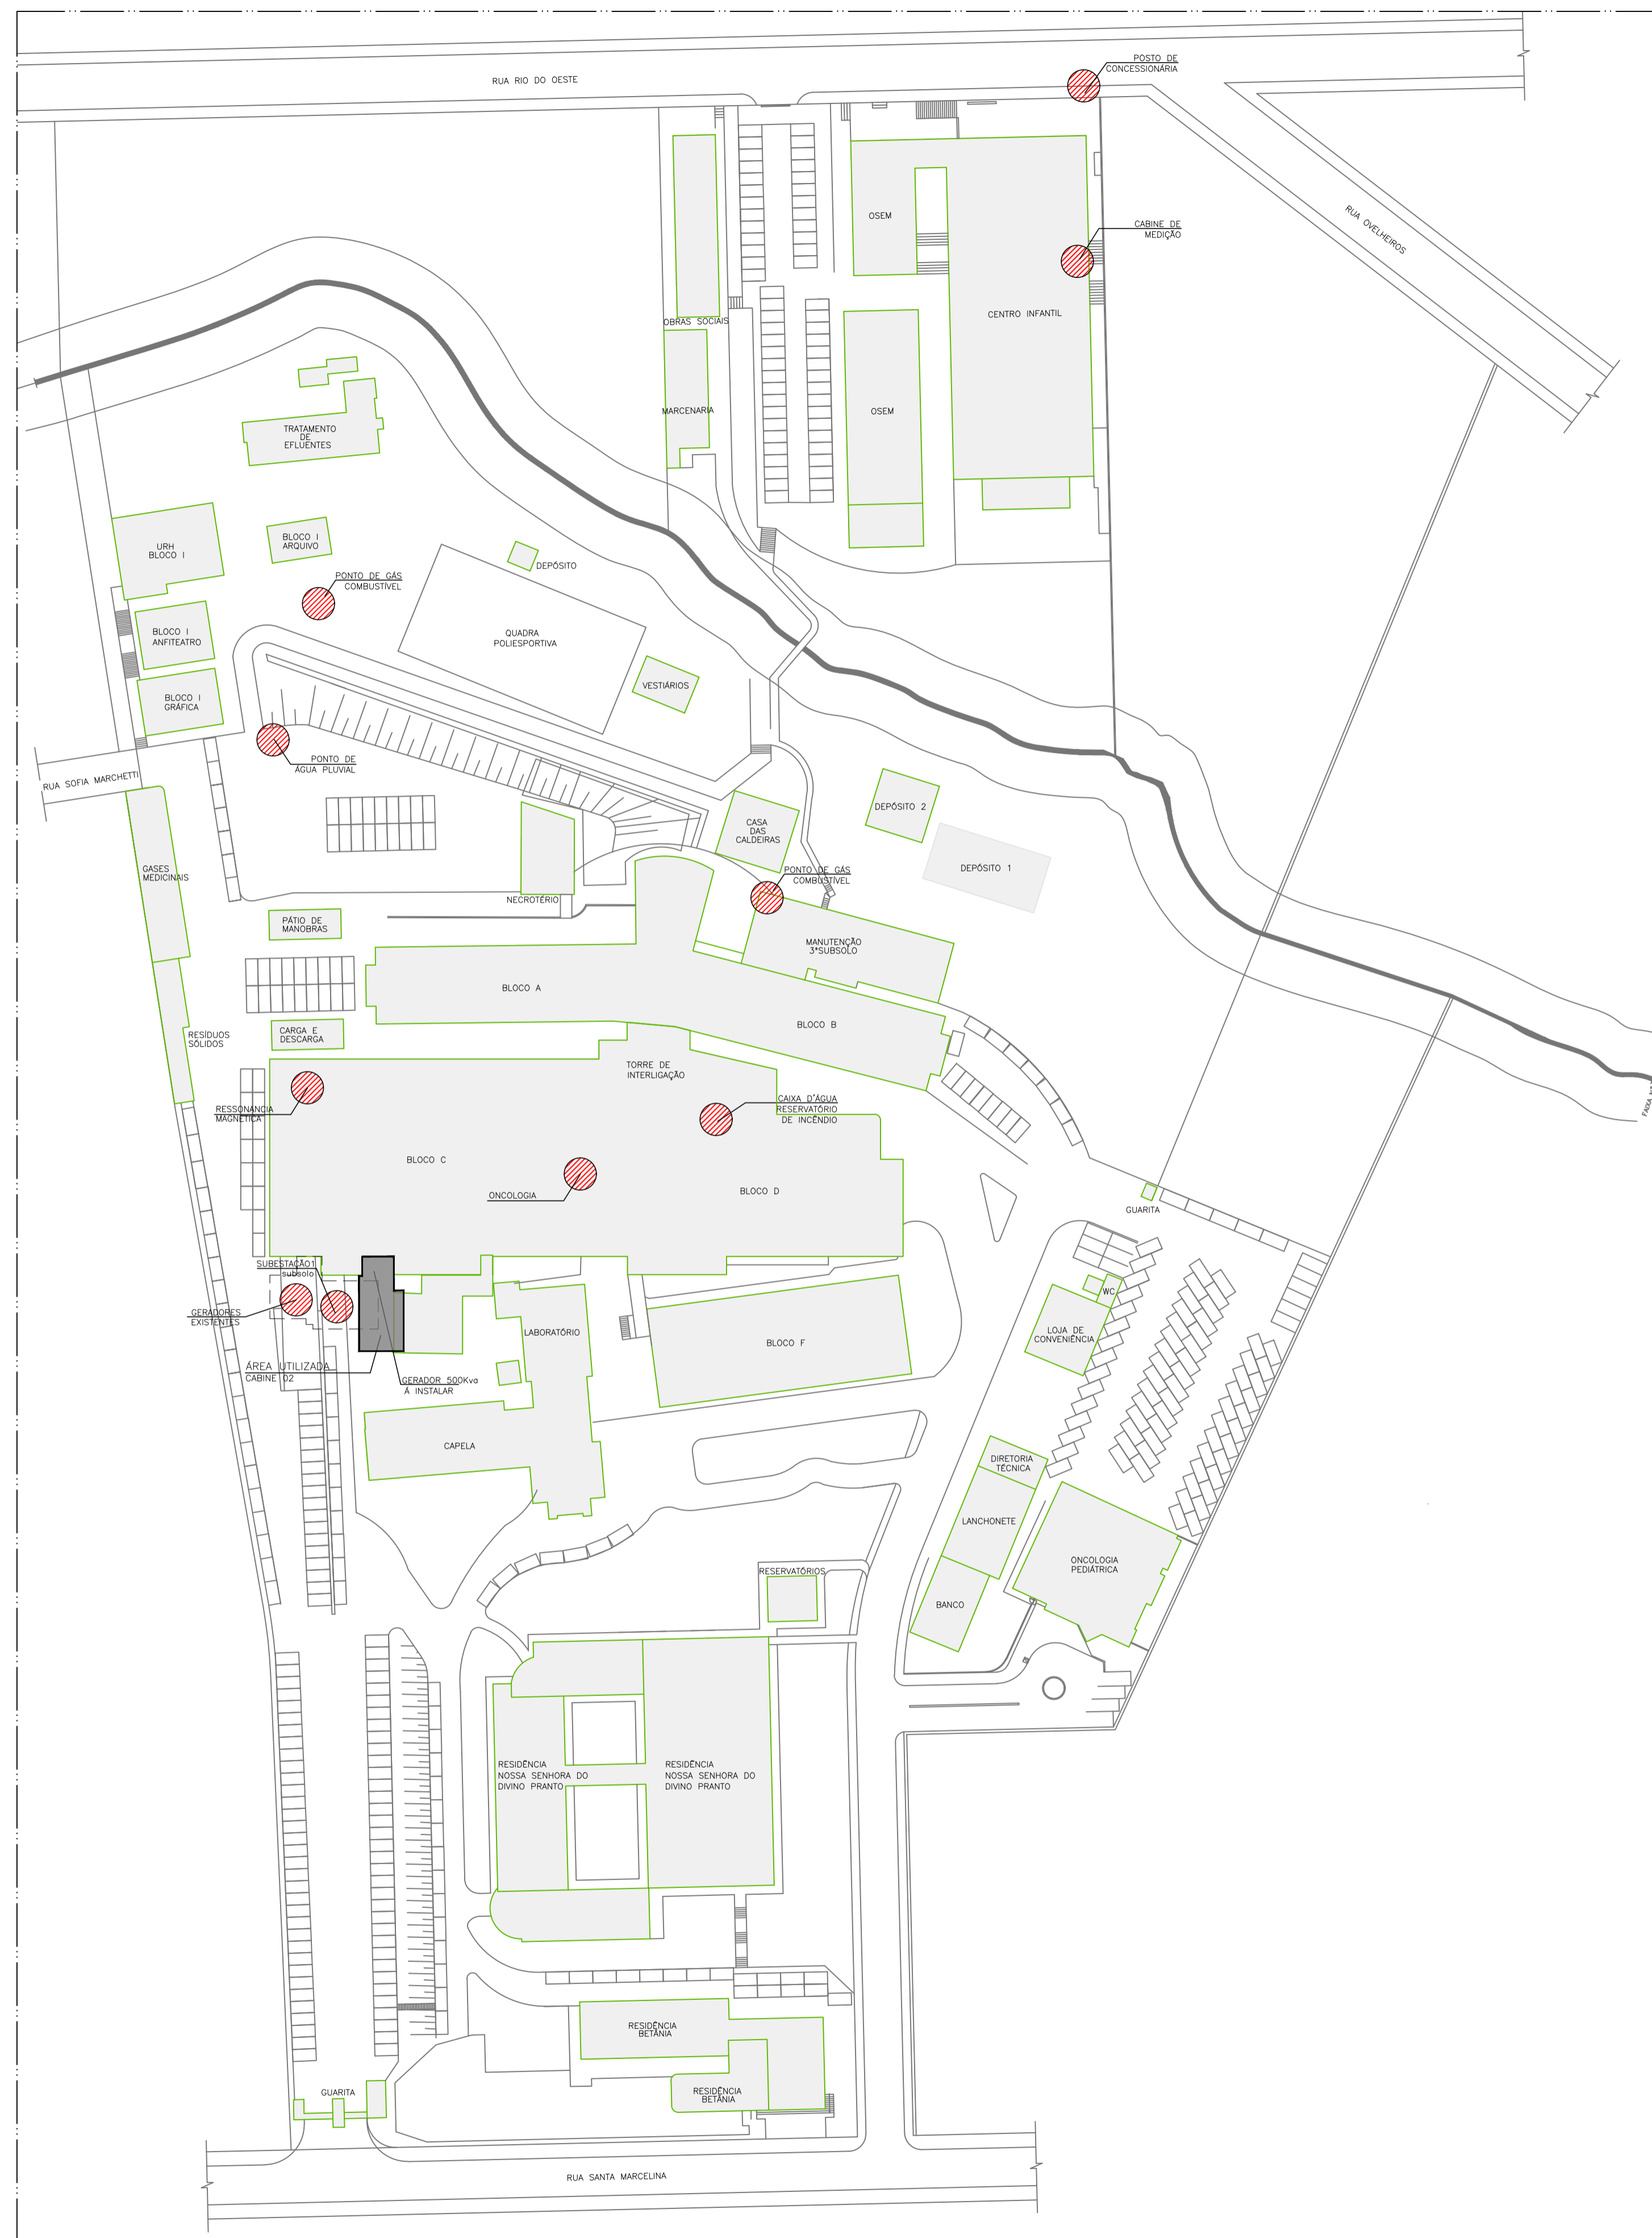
RUA RIO DO OESTE

POSTO DE CONCESSIONÁRIA

RUA OVELHEIROS

CABINE DE MEDIÇÃO

OSEM

CENTRO INFANTIL

OBRAS SOCIAIS

OSEM

MARCENARIA

TRATAMENTO DE EFLUENTES

URH BLOCO I

BLOCO I ARQUIVO

DEPÓSITO

PONTO DE GÁS COMBUSTÍVEL

QUADRA POLIESPORTIVA

BLOCO I ANFITEATRO

VESTIÁRIOS

BLOCO I GRÁFICA

PONTO DE ÁGUA PLUVIAL

RUA SOFIA MARCHETTI

DEPÓSITO 2

CASA DAS CALDEIRAS

DEPÓSITO 1

GASES MEDICINAIS

NECROTÉRIO

PONTO DE GÁS COMBUSTÍVEL

PÁTIO DE MANOBRAS

MANUTENÇÃO 3°SUBSOLO

BLOCO A

BLOCO B

RESÍDUOS SÓLIDOS

CARGA E DESCARGA

TORRE DE INTERLIGAÇÃO

CAIXA D'ÁGUA RESERVATÓRIO DE INCÊNDIO

RESSONÂNCIA MAGNÉTICA

BLOCO C

ONCOLOGIA

BLOCO D

GUARITA

SUBESTAÇÃO1 subsolo

GERADORES EXISTENTES

WC

LOJA DE CONVENIÊNCIA

LABORATÓRIO

BLOCO F

ÁREA UTILIZADA CABINE 02

GERADOR 500Kva À INSTALAR

CAPELA

DIRETORIA TÉCNICA

LANCHONETE

ONCOLOGIA PEDIÁTRICA

RESERVATÓRIOS

BANCO

RESIDÊNCIA NOSSA SENHORA DO DIVINO PRANTO

RESIDÊNCIA NOSSA SENHORA DO DIVINO PRANTO

RESIDÊNCIA BETÂNIA

RESIDÊNCIA BETÂNIA

GUARITA

RUA SANTA MARCELINA